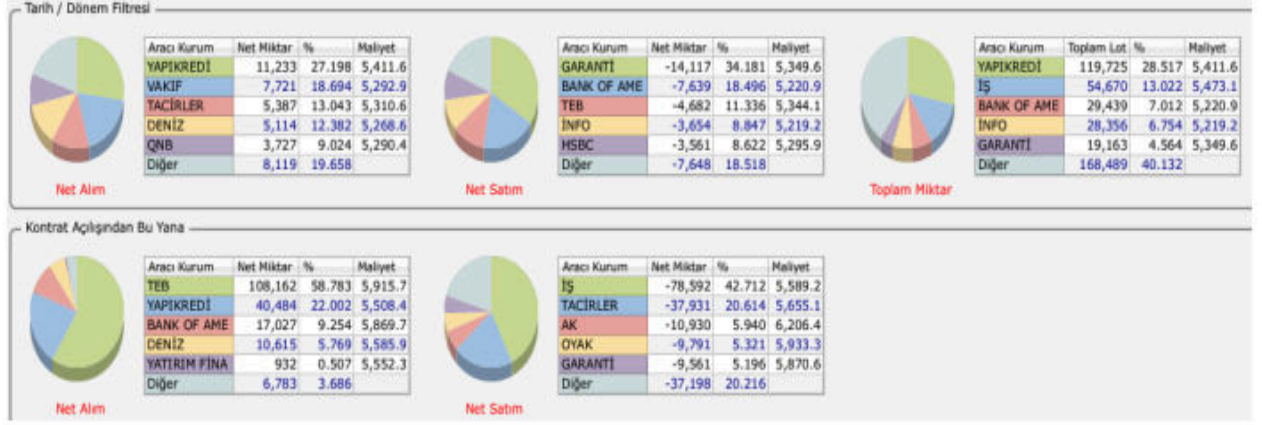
Tarih / Dönem Filtresi

| Aracı Kurum | Net Miktar | % | Maliyet |
|---|---|---|---|
| YAPIKREDİ | 11,233 | 27.198 | 5,411.6 |
| VAKIF | 7,721 | 18.694 | 5,292.9 |
| TACİRLER | 5,387 | 13.043 | 5,310.6 |
| DENİZ | 5,114 | 12.382 | 5,268.6 |
| QNB | 3,727 | 9.024 | 5,290.4 |
| Diğer | 8,119 | 19.658 | |

Net Alım

| Aracı Kurum | Net Miktar | % | Maliyet |
|---|---|---|---|
| GARANTİ | -14,117 | 34.181 | 5,349.6 |
| BANK OF AME | -7,639 | 18.496 | 5,220.9 |
| TEB | -4,682 | 11.336 | 5,344.1 |
| İNFO | -3,654 | 8.847 | 5,219.2 |
| HSBC | -3,561 | 8.622 | 5,295.9 |
| Diğer | -7,648 | 18.518 | |

Net Satım

| Aracı Kurum | Toplam Lot | % | Maliyet |
|---|---|---|---|
| YAPIKREDİ | 119,725 | 28.517 | 5,411.6 |
| İŞ | 54,670 | 13.022 | 5,473.1 |
| BANK OF AME | 29,439 | 7.012 | 5,220.9 |
| İNFO | 28,356 | 6.754 | 5,219.2 |
| GARANTİ | 19,163 | 4.564 | 5,349.6 |
| Diğer | 168,489 | 40.132 | |

Toplam Miktar

Kontrat Açılışından Bu Yana

| Aracı Kurum | Net Miktar | % | Maliyet |
|---|---|---|---|
| TEB | 108,162 | 58.783 | 5,915.7 |
| YAPIKREDİ | 40,484 | 22.002 | 5,508.4 |
| BANK OF AME | 17,027 | 9.254 | 5,869.7 |
| DENİZ | 10,615 | 5.769 | 5,585.9 |
| YATIRIM FİNA | 932 | 0.507 | 5,552.3 |
| Diğer | 6,783 | 3.686 | |

Net Alım

| Aracı Kurum | Net Miktar | % | Maliyet |
|---|---|---|---|
| İŞ | -78,592 | 42.712 | 5,589.2 |
| TACİRLER | -37,931 | 20.614 | 5,655.1 |
| AK | -10,930 | 5.940 | 6,206.4 |
| OYAK | -9,791 | 5.321 | 5,933.3 |
| GARANTİ | -9,561 | 5.196 | 5,870.6 |
| Diğer | -37,198 | 20.216 | |

Net Satım